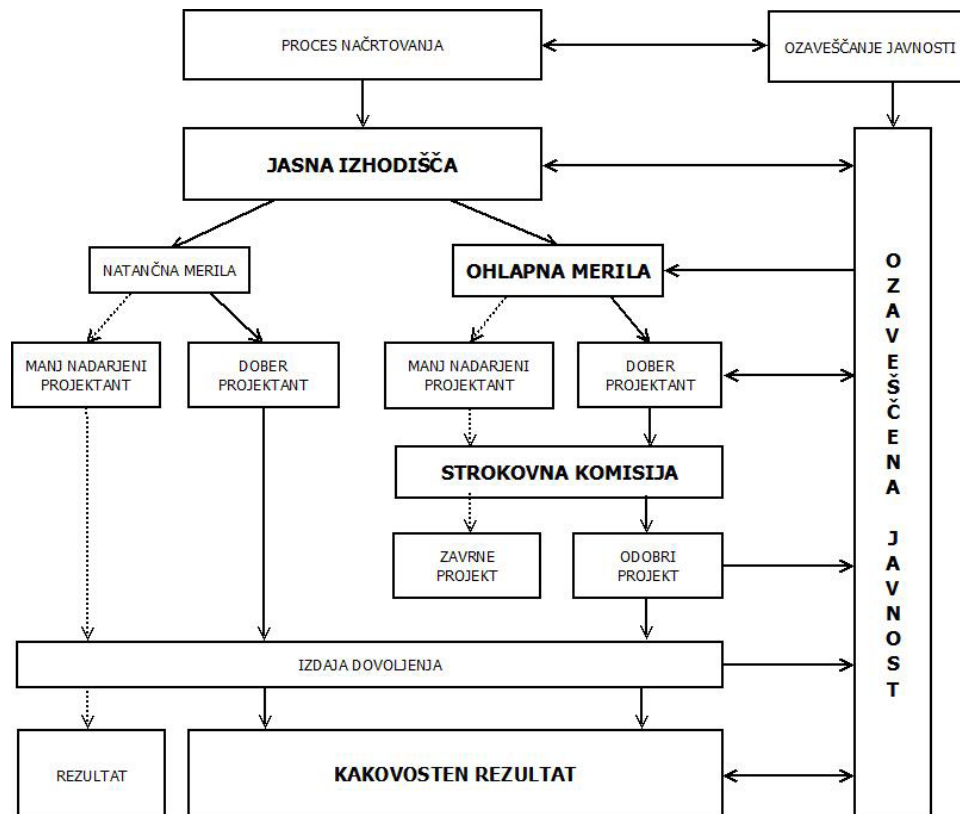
PROCES NAČRTOVANJA

OZAVEŠČANJE JAVNOSTI

JASNA IZHODIŠČA

NATANČNA MERILA

OHLAPNA MERILA

MANJ NADARJENI PROJEKTANT

DOBER PROJEKTANT

MANJ NADARJENI PROJEKTANT

DOBER PROJEKTANT

STROKOVNA KOMISIJA

ZAVRNE PROJEKT

ODOBRI PROJEKT

IZDAJA DOVOLJENJA

REZULTAT

KAKOVOSTEN REZULTAT

OZAVEŠČENA JAVNOST